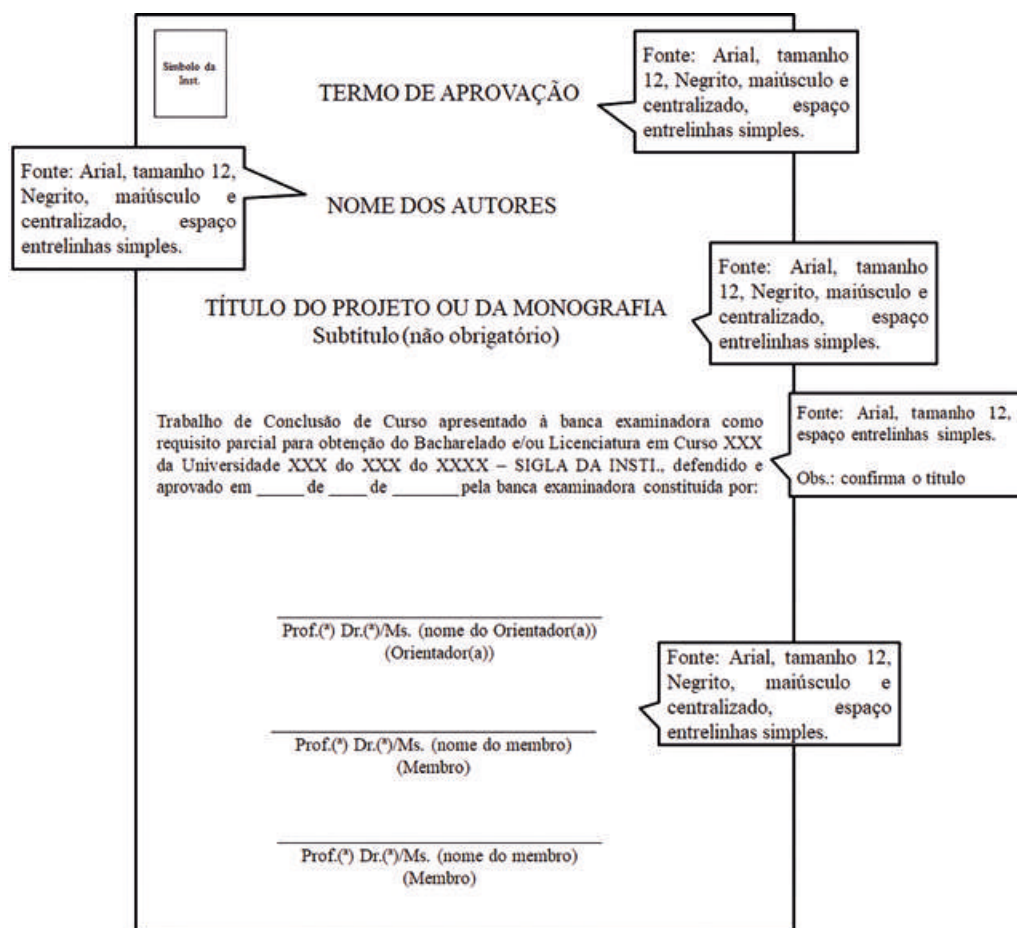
Símbolo da Inst.

TERMO DE APROVAÇÃO

Fonte: Arial, tamanho 12, Negrito, maiúsculo e centralizado, espaço entrelinhas simples.

Fonte: Arial, tamanho 12, Negrito, maiúsculo e centralizado, espaço entrelinhas simples.

NOME DOS AUTORES

Fonte: Arial, tamanho 12, Negrito, maiúsculo e centralizado, espaço entrelinhas simples.

TÍTULO DO PROJETO OU DA MONOGRAFIA
Subtítulo (não obrigatório)

Trabalho de Conclusão de Curso apresentado à banca examinadora como requisito parcial para obtenção do Bacharelado e/ou Licenciatura em Curso XXX da Universidade XXX do XXX do XXXX – SIGLA DA INSTI., defendido e aprovado em _____ de ____ de _______ pela banca examinadora constituída por:

Fonte: Arial, tamanho 12, espaço entrelinhas simples.

Obs.: confirma o título

Prof.(ª) Dr.(ª)/Ms. (nome do Orientador(a))
(Orientador(a))

Fonte: Arial, tamanho 12, Negrito, maiúsculo e centralizado, espaço entrelinhas simples.

Prof.(ª) Dr.(ª)/Ms. (nome do membro)
(Membro)

Prof.(ª) Dr.(ª)/Ms. (nome do membro)
(Membro)